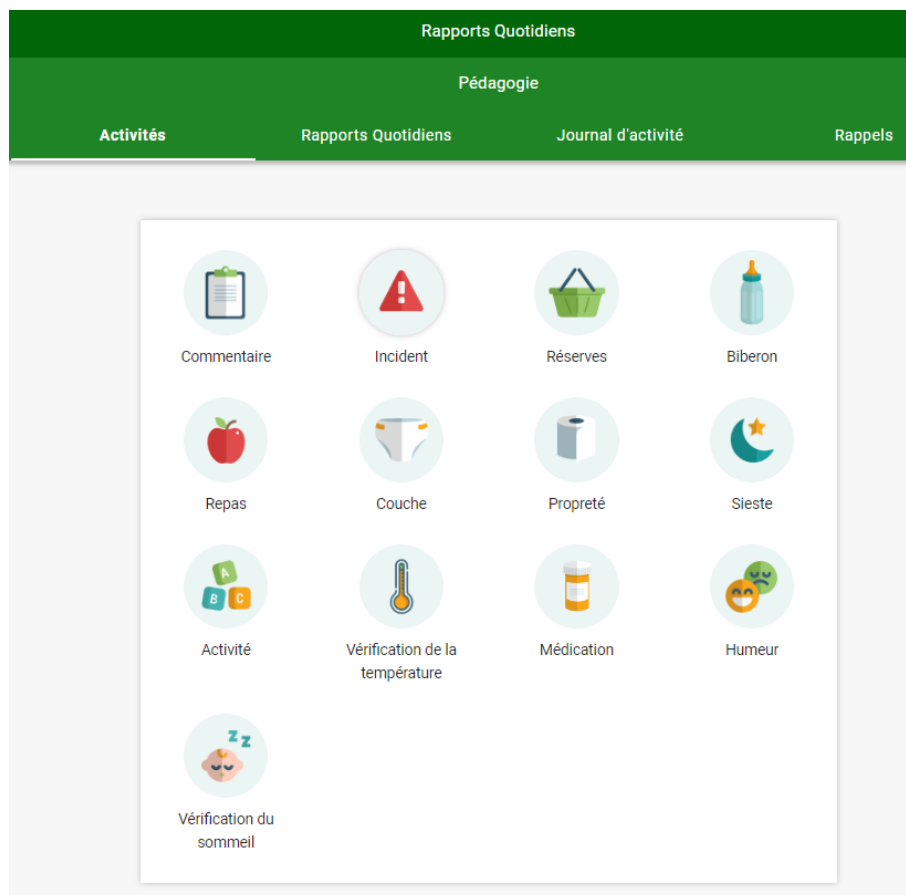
Rapports Quotidiens

Pédagogie

Activités Rapports Quotidiens Journal d'activité Rappels

Commentaire
Incident
Réserves
Biberon
Repas
Couche
Propreté
Sieste
A B C
Activité
Vérification de la température
Médication
Humeur
Z Z
Vérification du sommeil